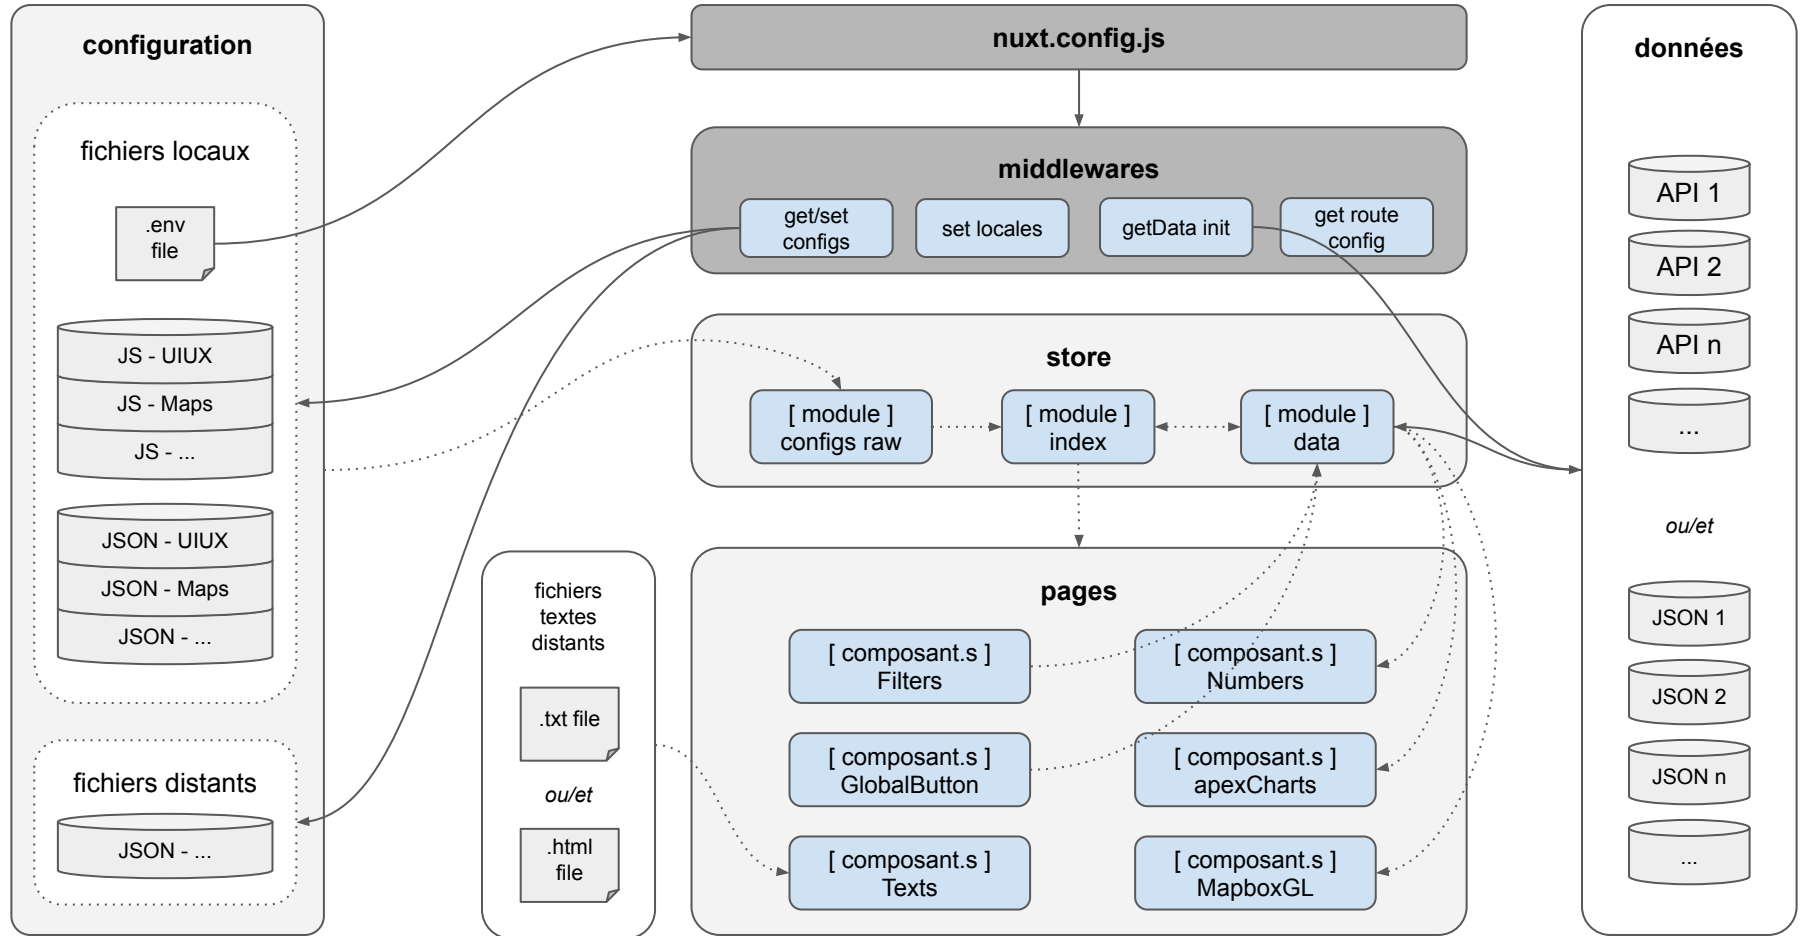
configuration

fichiers locaux

.env file

JS - UIUX
JS - Maps
JS - ...

JSON - UIUX
JSON - Maps
JSON - ...

fichiers distants

JSON - ...

nuxt.config.js

middlewares

get/set configs

set locales

getData init

get route config

store

[ module ] configs raw

[ module ] index

[ module ] data

fichiers textes distants

.txt file

ou/et

.html file

pages

[ composant.s ] Filters

[ composant.s ] Numbers

[ composant.s ] GlobalButton

[ composant.s ] apexCharts

[ composant.s ] Texts

[ composant.s ] MapboxGL

données

API 1
API 2
API n
...

ou/et

JSON 1
JSON 2
JSON n
...